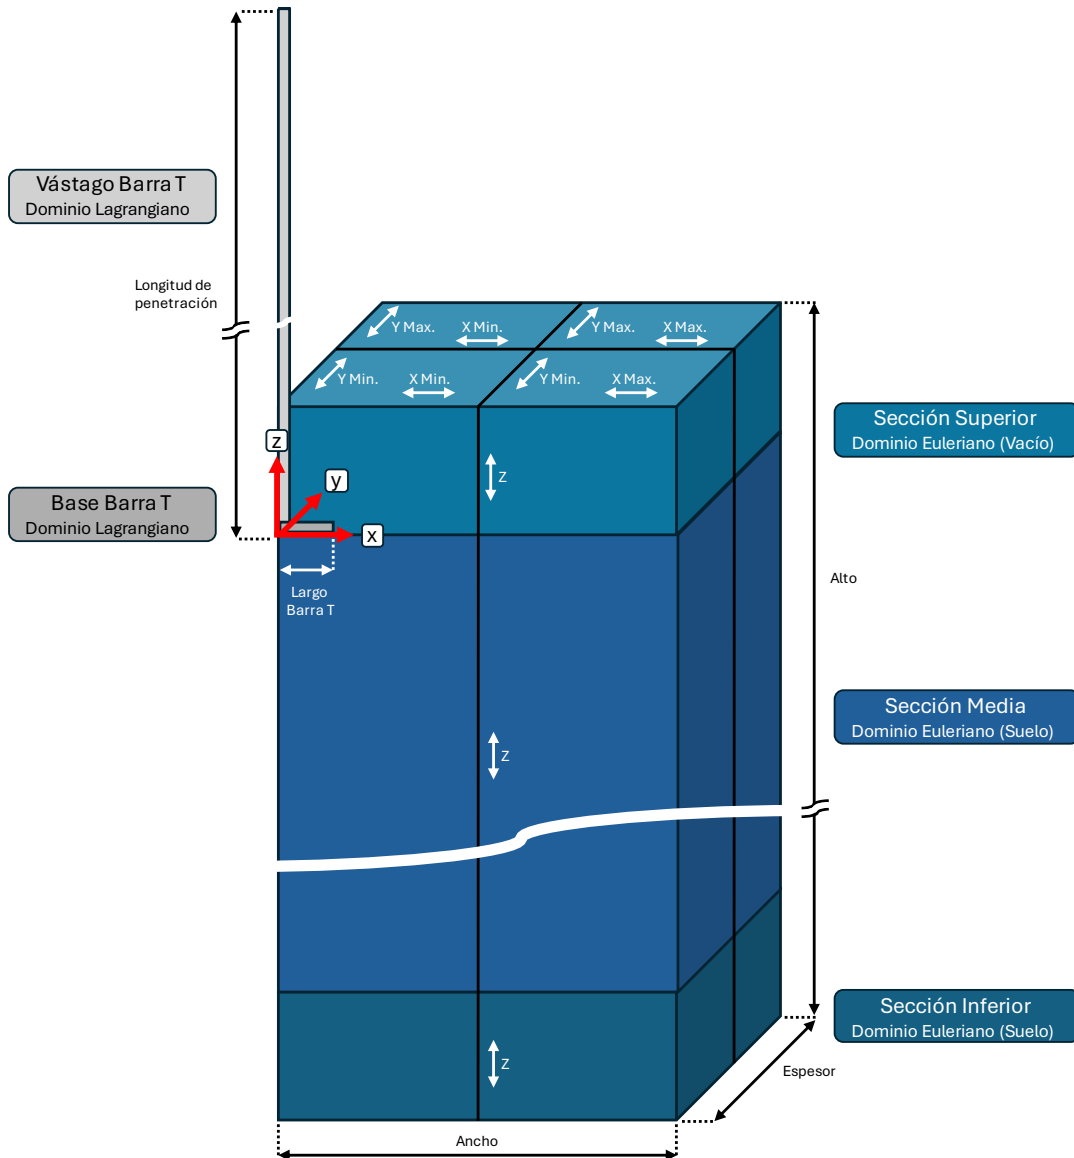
Vástago Barra T
Dominio Lagrangiano

Longitud de penetración

Base Barra T
Dominio Lagrangiano

z

y

x

Largo Barra T

Y Max.
X Min.
Y Max.
X Max.
Y Min.
X Min.
Y Min.
X Max.

z
z
z

Sección Superior
Dominio Euleriano (Vacío)

Alto

Sección Media
Dominio Euleriano (Suelo)

Sección Inferior
Dominio Euleriano (Suelo)

Espesor

Ancho